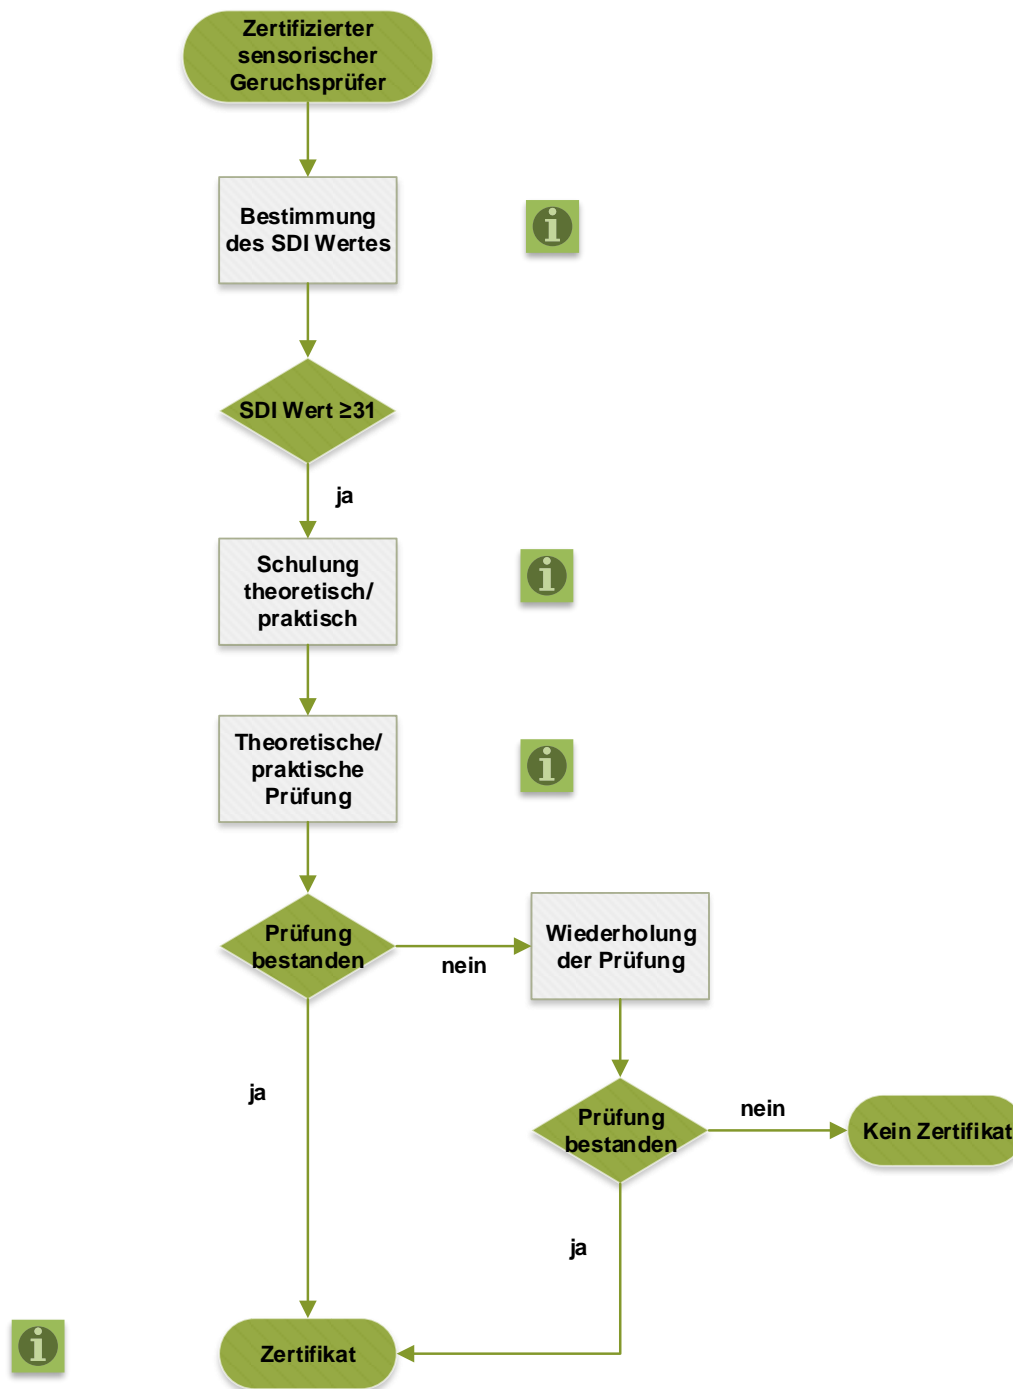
Zertifizierter sensorischer Geruchsprüfer

Bestimmung des SDI Wertes

i

SDI Wert ≥31

ja

Schulung theoretisch/ praktisch

i

Theoretische/ praktische Prüfung

i

Prüfung bestanden

nein

Wiederholung der Prüfung

ja

Prüfung bestanden

nein

Kein Zertifikat

ja

i

Zertifikat